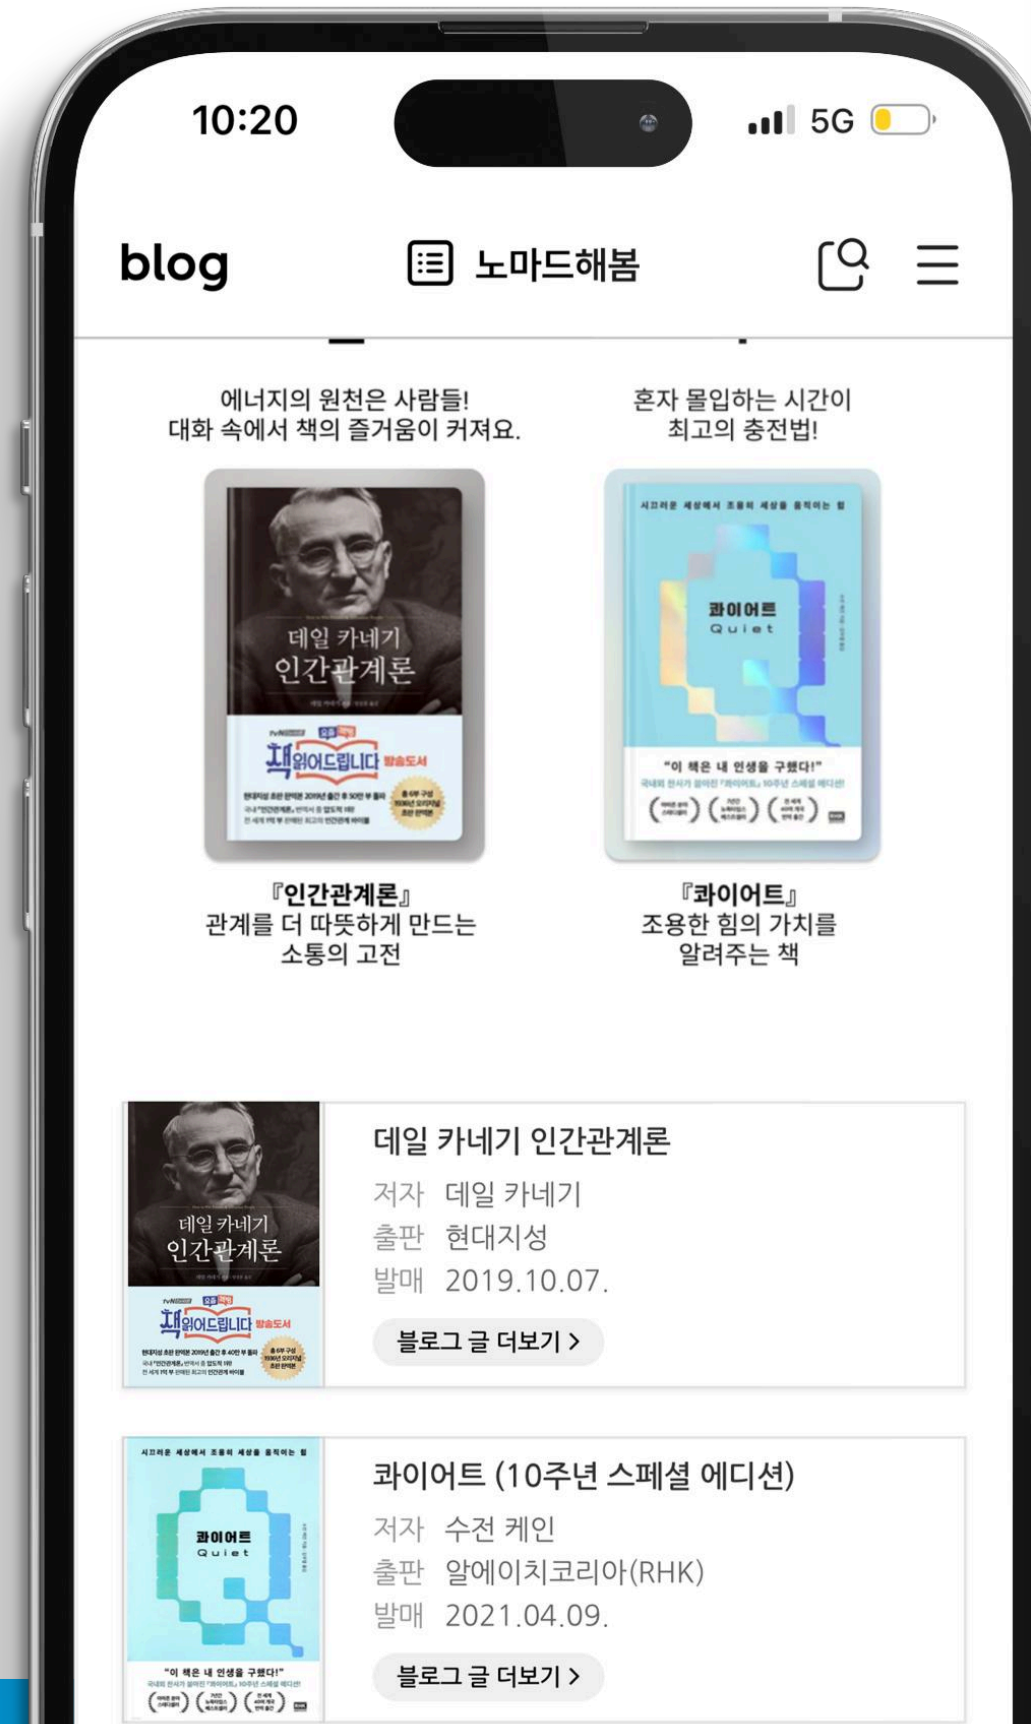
10:20

5G

blog

노마드해봄

에너지의 원천은 사람들!
대화 속에서 책의 즐거움이 커져요.

혼자 몰입하는 시간이
최고의 충전법!

데일 카네기
인간관계론

책읽어드립니다 방송도서

시끄러운 세상에서 조용히 세상을 움직이는 힘

콰이어트
Quiet

"이 책은 내 인생을 구했다!"

『인간관계론』
관계를 더 따뜻하게 만드는
소통의 고전

『콰이어트』
조용한 힘의 가치를
알려주는 책

데일 카네기 인간관계론
저자 데일 카네기
출판 현대지성
발매 2019.10.07.
블로그 글 더보기 >

콰이어트 (10주년 스페셜 에디션)
저자 수전 케인
출판 알에이치코리아(RHK)
발매 2021.04.09.
블로그 글 더보기 >